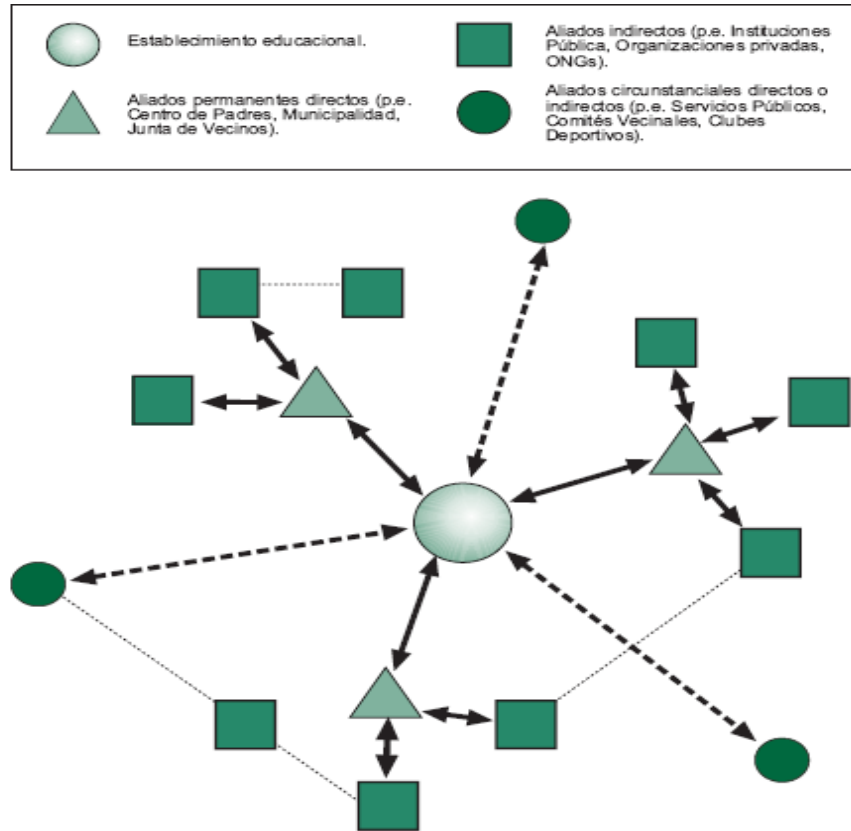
Establecimiento educacional.

Aliados permanentes directos (p.e. Centro de Padres, Municipalidad, Junta de Vecinos).

Aliados indirectos (p.e. Instituciones Pública, Organizaciones privadas, ONGs).

Aliados circunstanciales directos o indirectos (p.e. Servicios Públicos, Comités Vecinales, Clubes Deportivos).